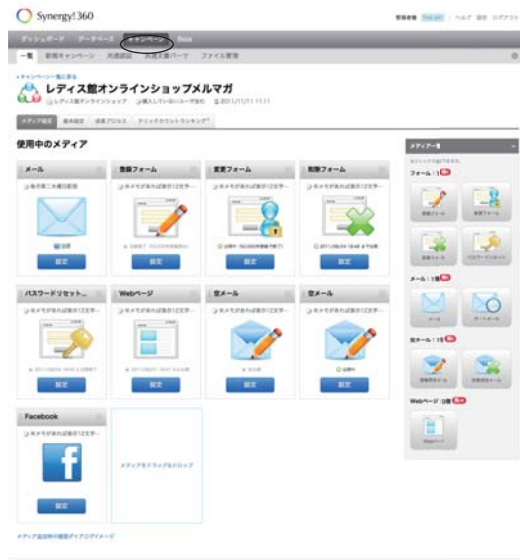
Synergy!360

管理者様 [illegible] | ヘルプ 設定 ログアウト

ダッシュボード データベース キャンペーン Beta

一覧 新規キャンペーン 共通設定 共通支援パーツ ファイル管理

« キャンペーン一覧に戻る

レディス館オンラインショップメルマガ

レディス館オンラインショップ 購入していないユーザ向け 2011/11/11 11:11

メディア設定 基本設定 実施プロセス クリックカウントランキング

使用中のメディア

メール
毎月第二水曜日配信
設定

登録フォーム
※メモがあれば表示(12文字…
設定

変更フォーム
※メモがあれば表示(12文字…
設定

削除フォーム
※メモがあれば表示(12文字…
設定

パスワードリセット…
※メモがあれば表示(12文字…
設定

Webページ
※メモがあれば表示(12文字…
設定

空メール
※メモがあれば表示(12文字…
設定

空メール
※メモがあれば表示(12文字…
設定

Facebook
※メモがあれば表示(12文字…
設定

メディアをドラッグ&ドロップ

メディアー覧

フォーム:1
登録フォーム 変更フォーム 削除フォーム パスワードリセット

メール:1
メール データベース

空メール:1
登録空メール 削除空メール

Webページ:0
Webページ

メディア追加時の画面ガイドのイメージ